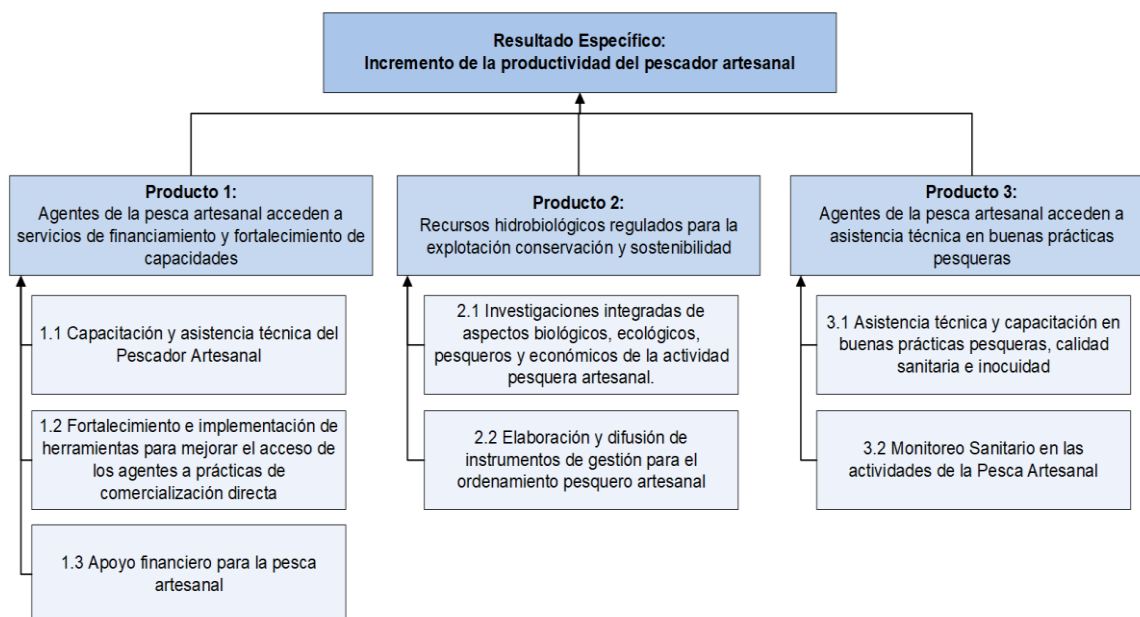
Resultado Específico:
Incremento de la productividad del pescador artesanal

Producto 1:
Agentes de la pesca artesanal acceden a servicios de financiamiento y fortalecimiento de capacidades

1.1 Capacitación y asistencia técnica del Pescador Artesanal

1.2 Fortalecimiento e implementación de herramientas para mejorar el acceso de los agentes a prácticas de comercialización directa

1.3 Apoyo financiero para la pesca artesanal

Producto 2:
Recursos hidrobiológicos regulados para la explotación conservación y sostenibilidad

2.1 Investigaciones integradas de aspectos biológicos, ecológicos, pesqueros y económicos de la actividad pesquera artesanal.

2.2 Elaboración y difusión de instrumentos de gestión para el ordenamiento pesquero artesanal

Producto 3:
Agentes de la pesca artesanal acceden a asistencia técnica en buenas prácticas pesqueras

3.1 Asistencia técnica y capacitación en buenas prácticas pesqueras, calidad sanitaria e inocuidad

3.2 Monitoreo Sanitario en las actividades de la Pesca Artesanal